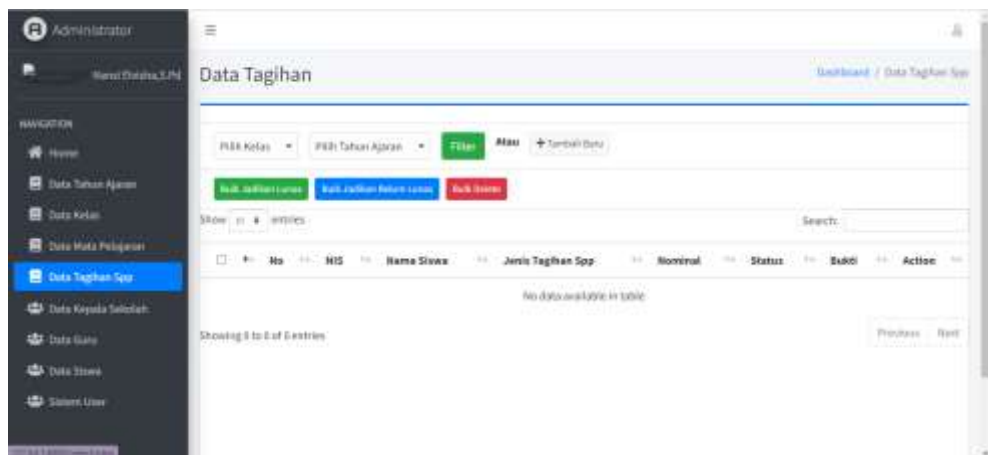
Administrator

Hanif Dwisha,S.Pd

NAVIGATION

Home

Data Tahun Ajaran

Data Kelas

Data Mata Pelajaran

Data Tagihan Spp

Data Kepala Sekolah

Data Guru

Data Siswa

Sistem User

Data Tagihan

Dashboard / Data Tagihan Spp

Pilih Kelas

Pilih Tahun Ajaran

Filter

Atau

+ Tambah Baru

Bulk Jadikan Lunas

Bulk Jadikan Belum Lunas

Bulk Delete

Show 10 entries

Search:

| | No | NIS | Nama Siswa | Jenis Tagihan Spp | Nominal | Status | Bukti | Action |
|---|---|---|---|---|---|---|---|---|
| No data available in table | | | | | | | | |

Showing 0 to 0 of 0 entries

Previous Next